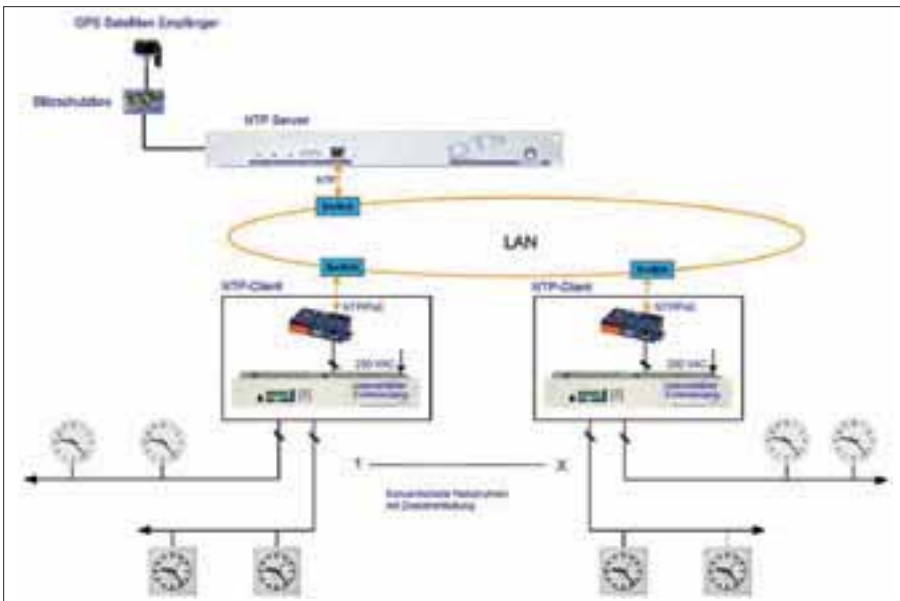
GPS Satelliten Empfänger

Blitzschutzbox

NTP Server

NTP

Switch

LAN

Switch

Switch

NTP-Client

NTP/PoE

230 VAC

Unterbrechungsfreie Stromversorgung

NTP-Client

NTP/PoE

230 VAC

Unterbrechungsfreie Stromversorgung

Konventionelle Nebenuhren mit Zweidrahtleitung